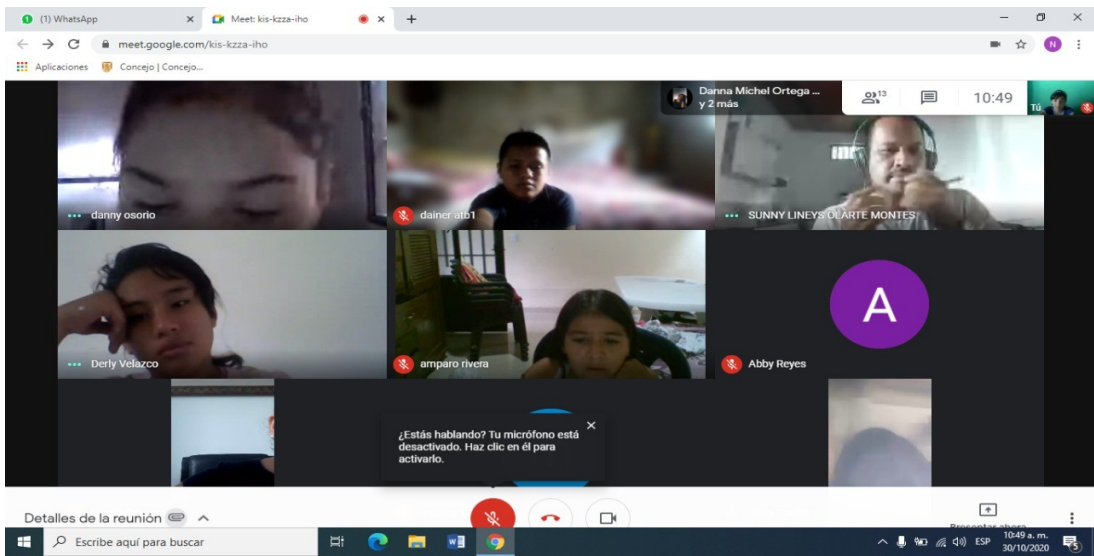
(1) WhatsApp
Meet: kis-kzza-iho
meet.google.com/kis-kzza-iho
Aplicaciones
Concejo | Concejo...

Danna Michel Ortega ... y 2 más
13
10:49
Tú

danny osorio
dainer atb1
SUNNY LINEYS OLARTE MONTES
Derly Velazco
amparo rivera
A
Abby Reyes

¿Estás hablando? Tu micrófono está desactivado. Haz clic en él para activarlo.

Detalles de la reunión
Presentar ahora

Escribe aquí para buscar
ESP
10:49 a. m.
30/10/2020
5